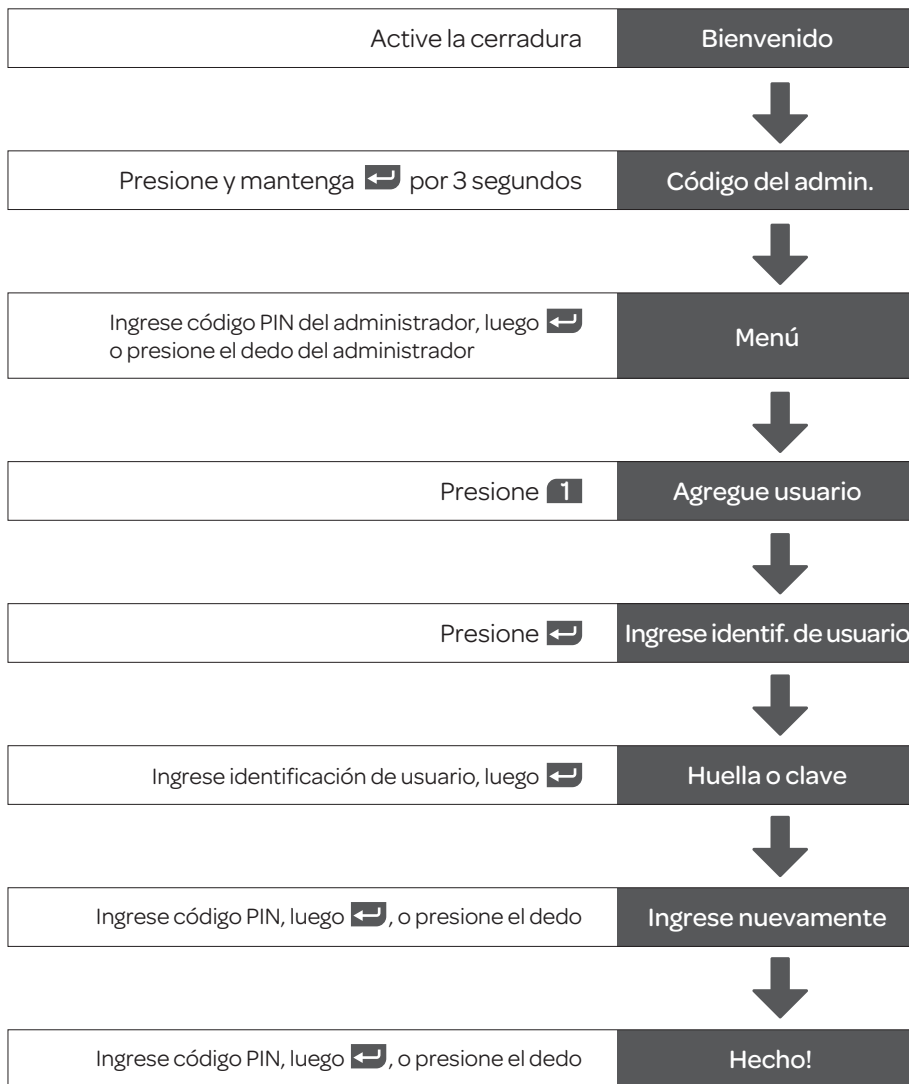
Active la cerradura

Bienvenido

Presione y mantenga ↵ por 3 segundos

Código del admin.

Ingrese código PIN del administrador, luego ↵ o presione el dedo del administrador

Menú

Presione 1

Agregue usuario

Presione ↵

Ingrese identif. de usuario

Ingrese identificación de usuario, luego ↵

Huella o clave

Ingrese código PIN, luego ↵, o presione el dedo

Ingrese nuevamente

Ingrese código PIN, luego ↵, o presione el dedo

Hecho!